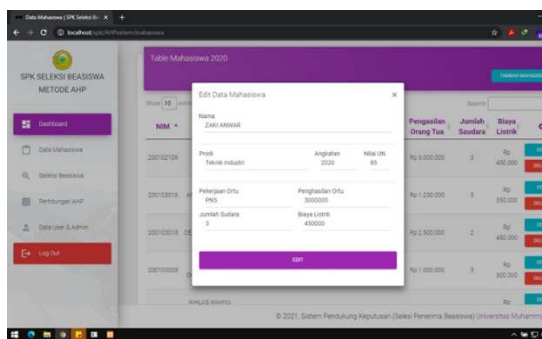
Data Mahasiswa | SPK Seleksi B... ×

localhost/spk/AHP/system/mahasiswa

SPK SELEKSI BEASISWA METODE AHP

Dashboard

Data Mahasiswa

Seleksi Beasiswa

Perhitungan AHP

Data User & Admin

Log Out

Table Mahasiswa 2020

Tambah Mahasiswa

Show 10 entries

Search:

| NIM | Pengasilan Orang Tua | Jumlah Saudara | Biaya Listrik |
|---|---|---|---|
| 200102108 | Rp 3.000.000 | 3 | Rp 450.000 |
| 200105016 | Rp 1.250.000 | 3 | Rp 300.000 |
| 200105016 | Rp 2.500.000 | 2 | Rp 450.000 |
| 200105028 | Rp 1.000.000 | 3 | Rp 300.000 |

KHALAS WAHYU

Rp

Edit Data Mahasiswa ×

Nama
ZAKI ANWAR

Prodi
Teknik Industri

Angkatan
2020

Nilai UN
85

Pekerjaan Ortu
PNS

Penghasilan Ortu
3000000

Jumlah Sudara
3

Biaya Listrik
450000

EDIT

© 2021. Sistem Pendukung Keputusan (Seleksi Penerima Beasiswa) Universitas Muhammadiyah